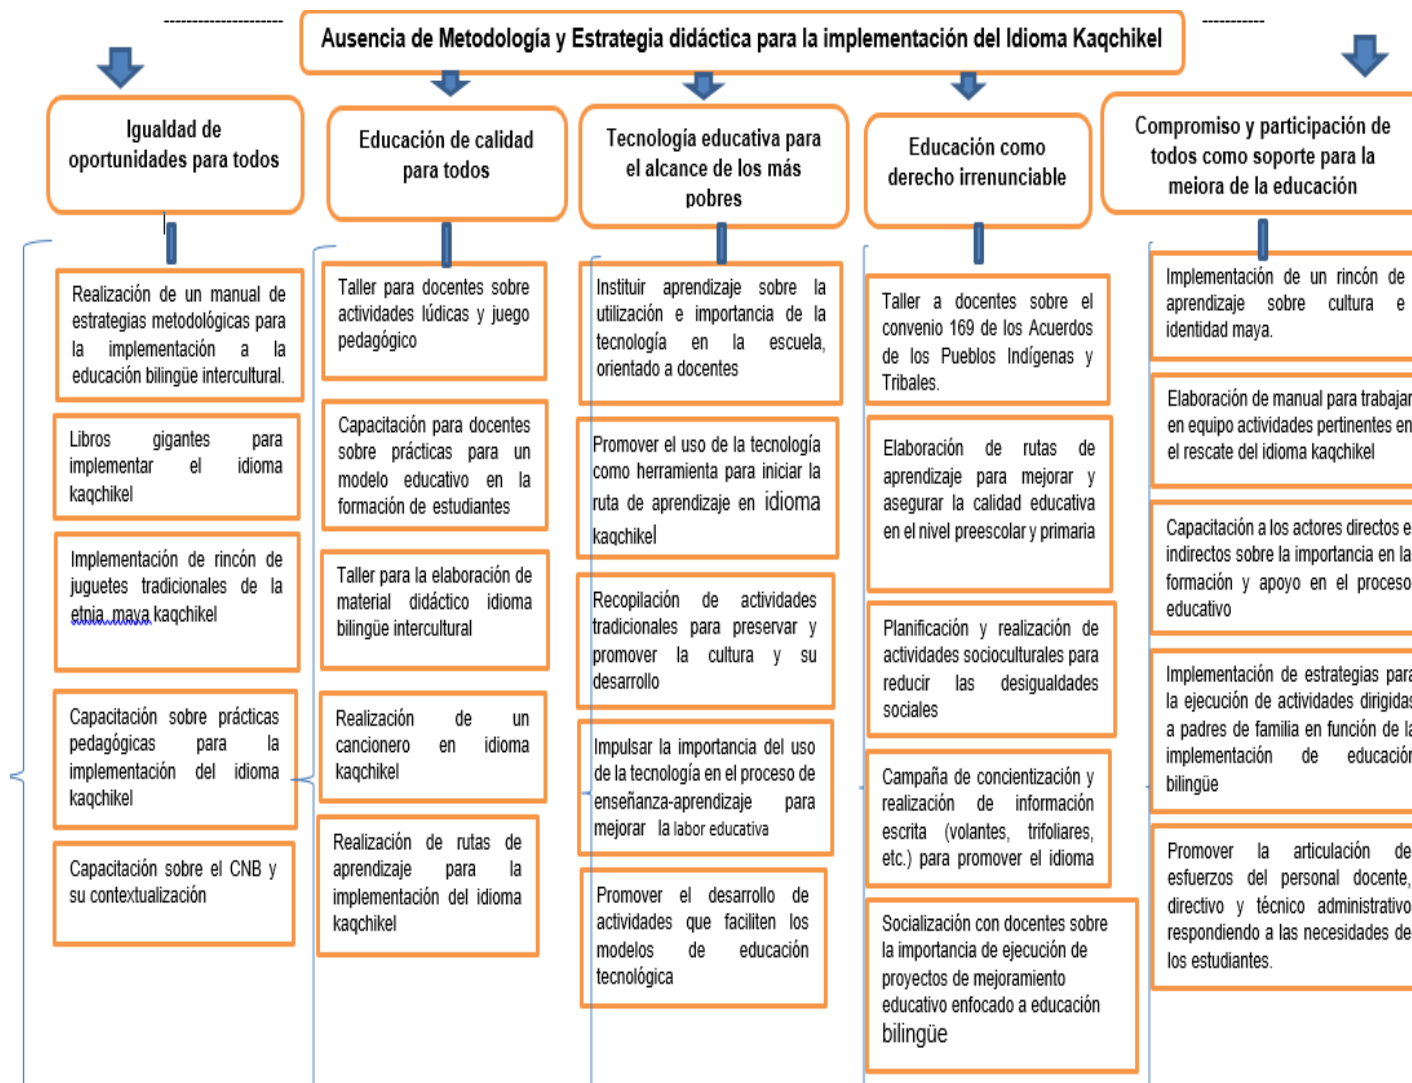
---------------------

Ausencia de Metodología y Estrategia didáctica para la implementación del Idioma Kaqchikel

-----------

Igualdad de oportunidades para todos

Realización de un manual de estrategias metodológicas para la implementación a la educación bilingüe intercultural.

Libros gigantes para implementar el idioma kaqchikel

Implementación de rincón de juguetes tradicionales de la etnia maya kaqchikel

Capacitación sobre prácticas pedagógicas para la implementación del idioma kaqchikel

Capacitación sobre el CNB y su contextualización

Educación de calidad para todos

Taller para docentes sobre actividades lúdicas y juego pedagógico

Capacitación para docentes sobre prácticas para un modelo educativo en la formación de estudiantes

Taller para la elaboración de material didáctico idioma bilingüe intercultural

Realización de un cancionero en idioma kaqchikel

Realización de rutas de aprendizaje para la implementación del idioma kaqchikel

Tecnología educativa para el alcance de los más pobres

Instituir aprendizaje sobre la utilización e importancia de la tecnología en la escuela, orientado a docentes

Promover el uso de la tecnología como herramienta para iniciar la ruta de aprendizaje en idioma kaqchikel

Recopilación de actividades tradicionales para preservar y promover la cultura y su desarrollo

Impulsar la importancia del uso de la tecnología en el proceso de enseñanza-aprendizaje para mejorar la labor educativa

Promover el desarrollo de actividades que faciliten los modelos de educación tecnológica

Educación como derecho irrenunciable

Taller a docentes sobre el convenio 169 de los Acuerdos de los Pueblos Indígenas y Tribales.

Elaboración de rutas de aprendizaje para mejorar y asegurar la calidad educativa en el nivel preescolar y primaria

Planificación y realización de actividades socioculturales para reducir las desigualdades sociales

Campaña de concientización y realización de información escrita (volantes, trifoliares, etc.) para promover el idioma

Socialización con docentes sobre la importancia de ejecución de proyectos de mejoramiento educativo enfocado a educación bilingüe

Compromiso y participación de todos como soporte para la mejora de la educación

Implementación de un rincón de aprendizaje sobre cultura e identidad maya.

Elaboración de manual para trabajar en equipo actividades pertinentes en el rescate del idioma kaqchikel

Capacitación a los actores directos e indirectos sobre la importancia en la formación y apoyo en el proceso educativo

Implementación de estrategias para la ejecución de actividades dirigidas a padres de familia en función de la implementación de educación bilingüe

Promover la articulación de esfuerzos del personal docente, directivo y técnico administrativo respondiendo a las necesidades de los estudiantes.